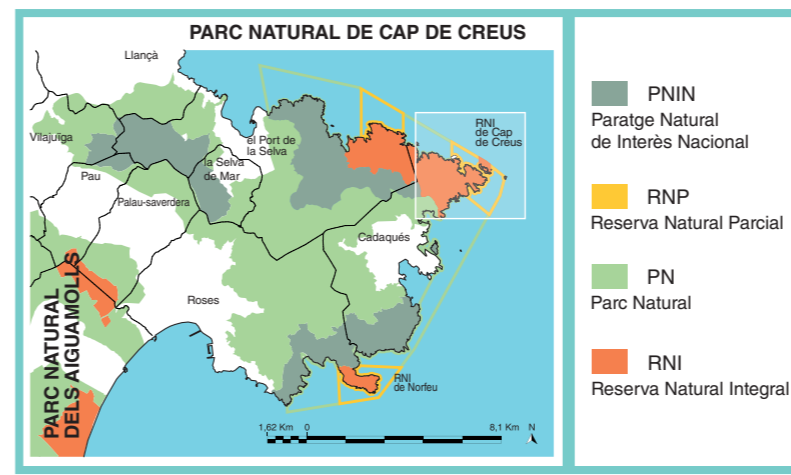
PARC NATURAL DE CAP DE CREUS

Llançà

Vilajuïga

el Port de la Selva

la Selva de Mar

RNI de Cap de Creus

Pau

Palau-saverdera

Cadaqués

Roses

PARC NATURAL DELS AIGUAMOLLS

RNI de Norfeu

1,62 Km 0 8,1 Km N

PNIN
Paratge Natural de Interès Nacional

RNP
Reserva Natural Parcial

PN
Parc Natural

RNI
Reserva Natural Integral